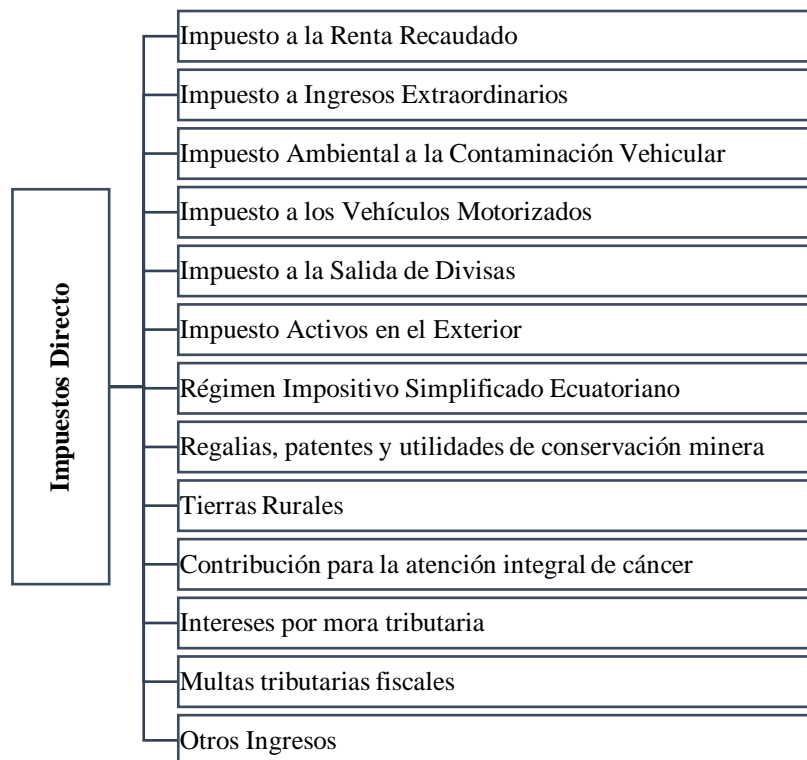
Impuestos Directo

Impuesto a la Renta Recaudado

Impuesto a Ingresos Extraordinarios

Impuesto Ambiental a la Contaminación Vehicular

Impuesto a los Vehículos Motorizados

Impuesto a la Salida de Divisas

Impuesto Activos en el Exterior

Régimen Impositivo Simplificado Ecuatoriano

Regalias, patentes y utilidades de conservación minera

Tierras Rurales

Contribución para la atención integral de cáncer

Intereses por mora tributaria

Multas tributarias fiscales

Otros Ingresos